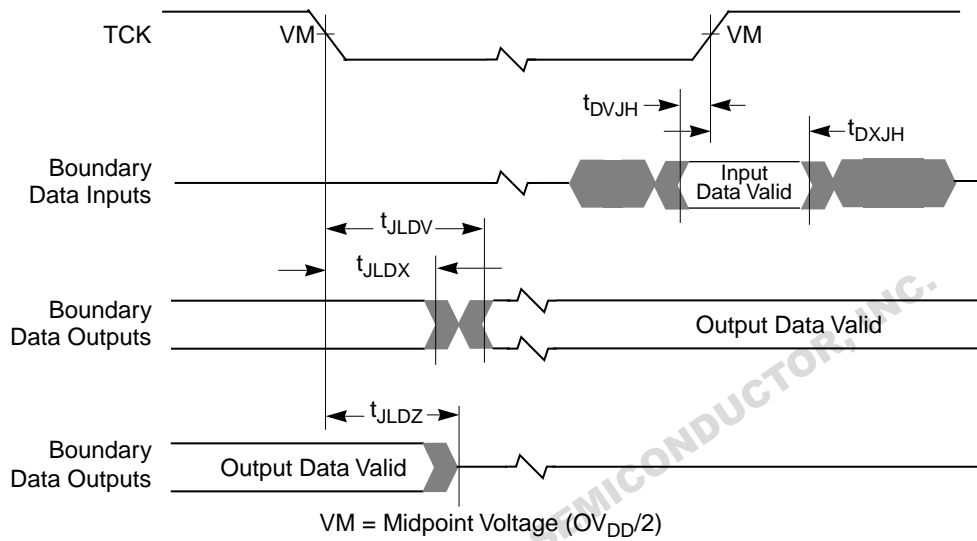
TCK

VM

VM

$t_{DVJH}$

$t_{DXJH}$

Boundary Data Inputs

Input Data Valid

$t_{JLDV}$

$t_{JLDX}$

Boundary Data Outputs

Output Data Valid

$t_{JLDZ}$

Boundary Data Outputs

Output Data Valid

VM = Midpoint Voltage ($OV_{DD}$/2)

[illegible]MICONDUCTOR, INC.